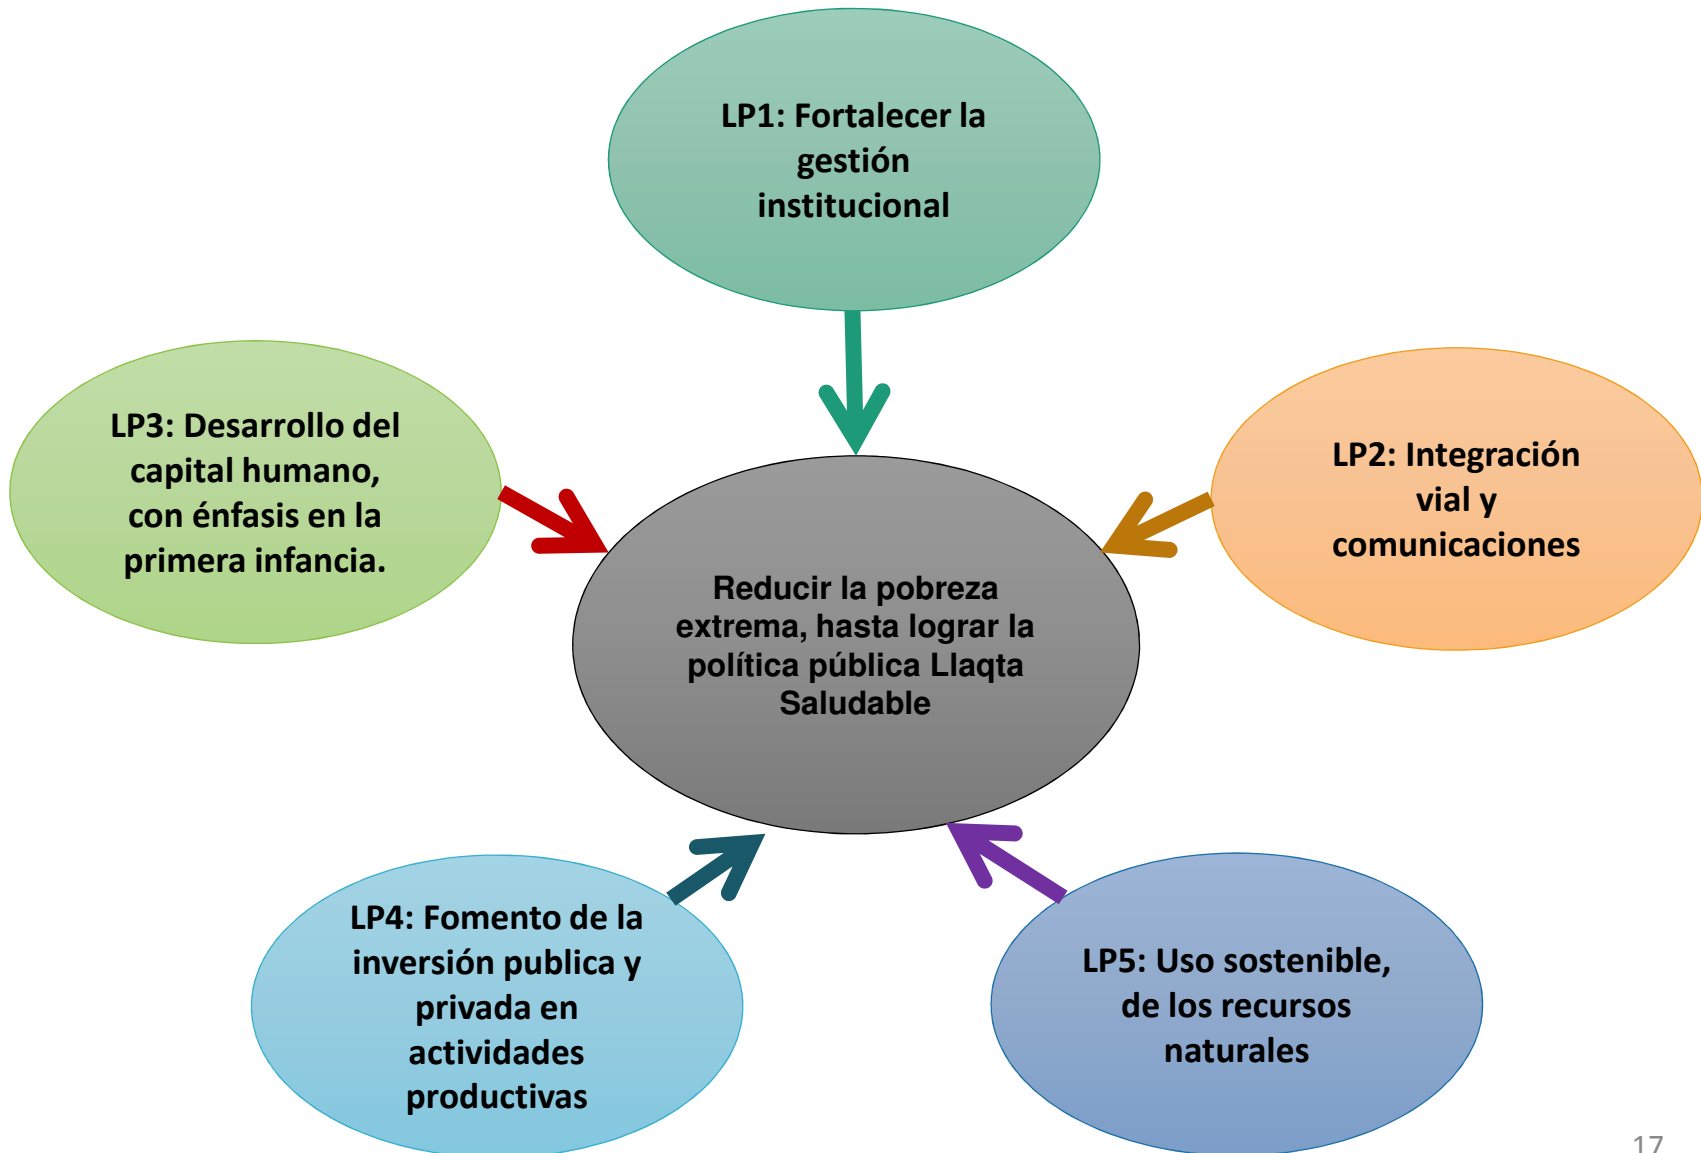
LP1: Fortalecer la gestión institucional

LP3: Desarrollo del capital humano, con énfasis en la primera infancia.

LP2: Integración vial y comunicaciones

Reducir la pobreza extrema, hasta lograr la política pública Llaqta Saludable

LP4: Fomento de la inversión publica y privada en actividades productivas

LP5: Uso sostenible, de los recursos naturales

17